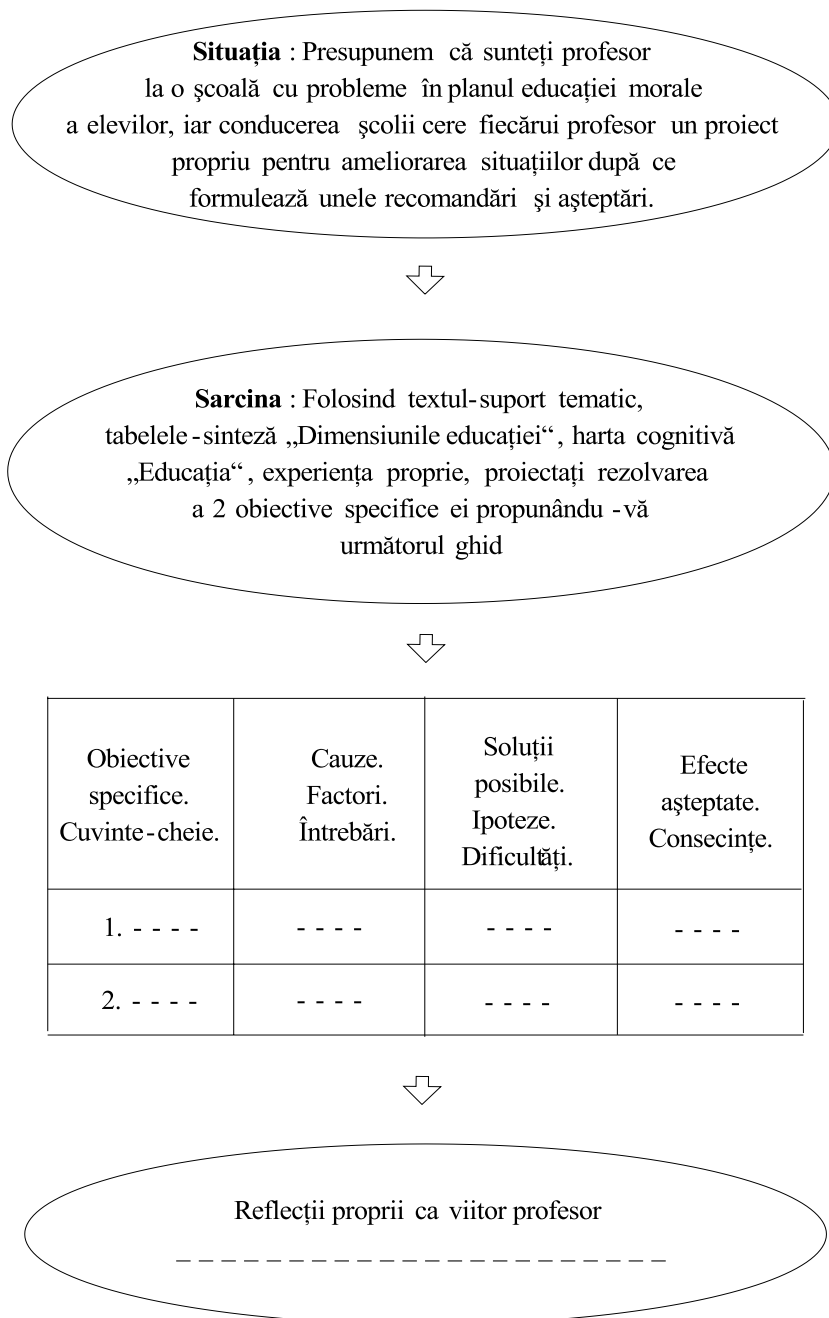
**Situația** : Presupunem că sunteți profesor la o şcoală cu probleme în planul educației morale a elevilor, iar conducerea şcolii cere fiecărui profesor un proiect propriu pentru ameliorarea situațiilor după ce formulează unele recomandări şi aşteptări.

**Sarcina** : Folosind textul-suport tematic, tabelele-sinteză „Dimensiunile educației“, harta cognitivă „Educația“, experiența proprie, proiectați rezolvarea a 2 obiective specifice ei propunându-vă următorul ghid

| Obiective specifice. Cuvinte-cheie. | Cauze. Factori. Întrebări. | Soluții posibile. Ipoteze. Dificultăți. | Efecte aşteptate. Consecințe. |
|---|---|---|---|
| 1. - - - - | - - - - | - - - - | - - - - |
| 2. - - - - | - - - - | - - - - | - - - - |

Reflecții proprii ca viitor profesor
_ _ _ _ _ _ _ _ _ _ _ _ _ _ _ _ _ _ _ _ _ _ _ _